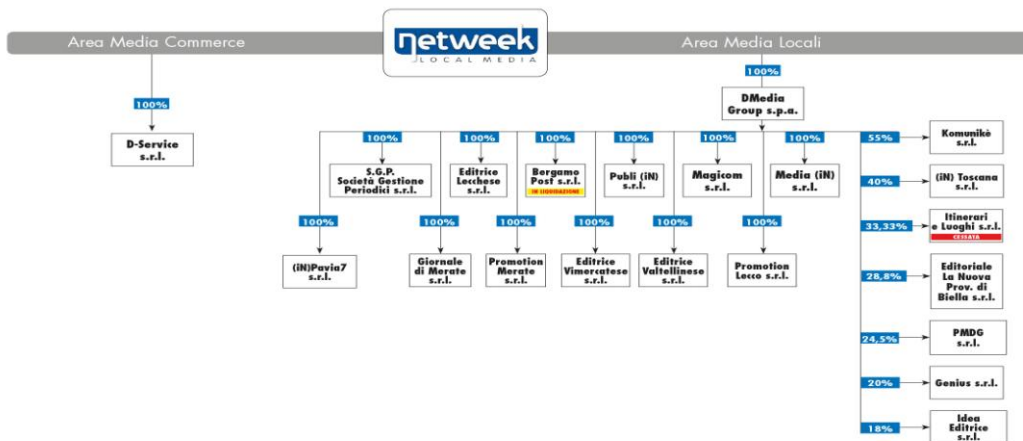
Area Media Commerce

netweek
LOCAL MEDIA

Area Media Locali

100%

D-Service s.r.l.

100%

DMedia Group s.p.a.

100%
S.G.P. Società Gestione Periodici s.r.l.

100%
(iN)Pavia7 s.r.l.

100%
Editrice Lecchese s.r.l.

100%
Giornale di Merate s.r.l.

100%
Bergamo Post s.r.l.
IN LIQUIDAZIONE

100%
Promotion Merate s.r.l.

100%
Publi (iN) s.r.l.

100%
Editrice Vimercatese s.r.l.

100%
Magicom s.r.l.

100%
Editrice Valtellinese s.r.l.

100%
Media (iN) s.r.l.

100%
Promotion Lecco s.r.l.

55%
Komunikè s.r.l.

40%
(iN) Toscana s.r.l.

33,33%
Itinerari e Luoghi s.r.l.
CESSATA

28,8%
Editoriale La Nuova Prov. di Biella s.r.l.

24,5%
PMDG s.r.l.

20%
Genius s.r.l.

18%
Idea Editrice s.r.l.